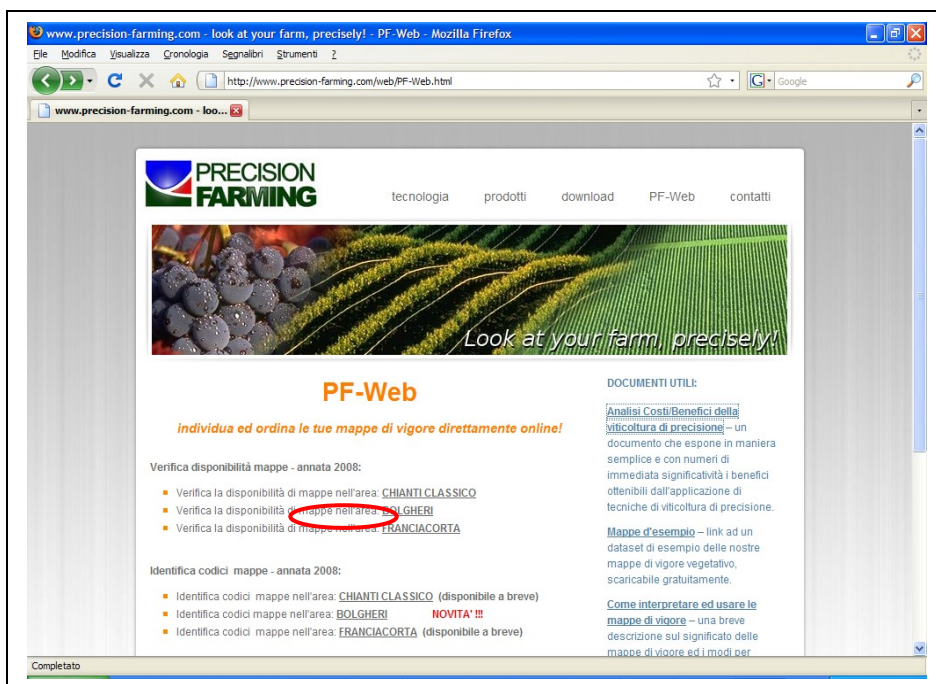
www.precision-farming.com - look at your farm, precisely! - PF-Web - Mozilla Firefox

File Modifica Visualizza Cronologia Segnalibri Strumenti ?

http://www.precision-farming.com/web/PF-Web.html

Google

www.precision-farming.com - loo...

PRECISION FARMING

tecnologia prodotti download PF-Web contatti

Look at your farm, precisely!

PF-Web

individua ed ordina le tue mappe di vigore direttamente online!

Verifica disponibilità mappe - annata 2008:

- Verifica la disponibilità di mappe nell'area: CHIANTI CLASSICO
- Verifica la disponibilità di mappe nell'area: BOLGHERI
- Verifica la disponibilità di mappe nell'area: FRANCIACORTA

Identifica codici mappe - annata 2008:

- Identifica codici mappe nell'area: CHIANTI CLASSICO (disponibile a breve)
- Identifica codici mappe nell'area: BOLGHERI NOVITA' !!!
- Identifica codici mappe nell'area: FRANCIACORTA (disponibile a breve)

DOCUMENTI UTILI:

Analisi Costi/Benefici della viticoltura di precisione – un documento che espone in maniera semplice e con numeri di immediata significatività i benefici ottenibili dall'applicazione di tecniche di viticoltura di precisione.

Mappe d'esempio – link ad un dataset di esempio delle nostre mappe di vigore vegetativo, scaricabile gratuitamente.

Come interpretare ed usare le mappe di vigore – una breve descrizione sul significato delle mappe di vigore ed i modi per

Completato